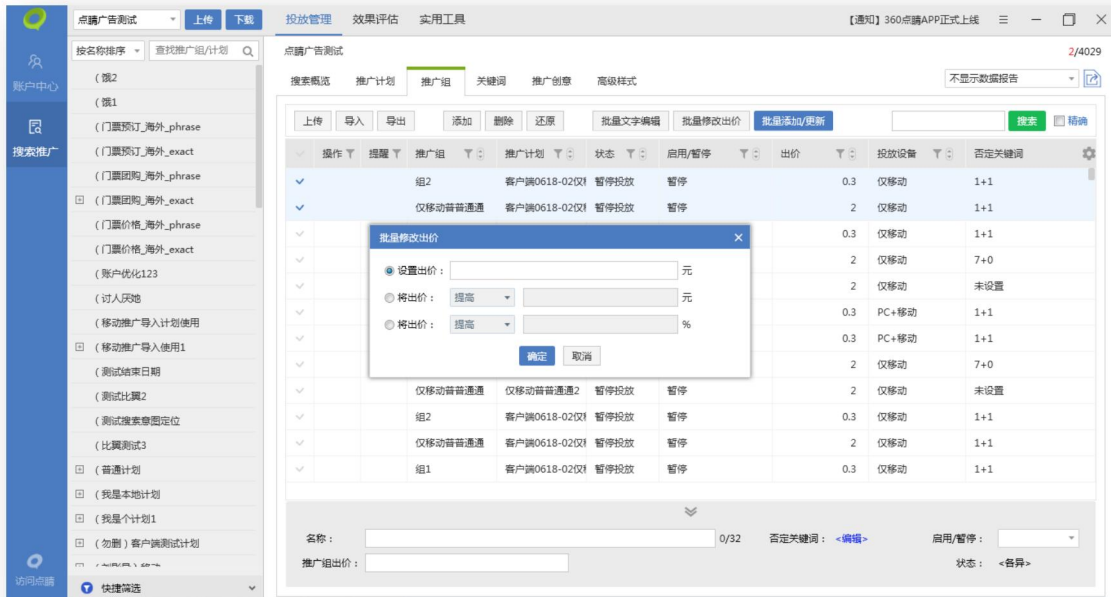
账户中心
搜索推广
访问点睛

点睛广告测试 上传 下载
按名称排序 查找推广组/计划
(颈2
(颈1
(门票预订_海外_phrase
(门票预订_海外_exact
(门票团购_海外_phrase
(门票团购_海外_exact
(门票价格_海外_phrase
(门票价格_海外_exact
(账户优化123
(讨人厌她
(移动推广导入计划使用
(移动推广导入使用1
(测试结束日期
(测试比翼2
(测试搜索意图定位
(比翼测试3
(普通计划
(我是本地计划
(我是个计划1
(勿删)客户端测试计划
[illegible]
快捷筛选

投放管理 效果评估 实用工具
【通知】360点睛APP正式上线

点睛广告测试
2/4029
搜索概览 推广计划 推广组 关键词 推广创意 高级样式
不显示数据报告

上传 导入 导出 添加 删除 还原 批量文字编辑 批量修改出价 批量添加/更新 搜索 精确

| 操作 | 提醒 | 推广组 | 推广计划 | 状态 | 启用/暂停 | 出价 | 投放设备 | 否定关键词 |
|---|---|---|---|---|---|---|---|---|
| | | 组2 | 客户端0618-02仅 | 暂停投放 | 暂停 | 0.3 | 仅移动 | 1+1 |
| | | 仅移动普普通通 | 客户端0618-02仅 | 暂停投放 | 暂停 | 2 | 仅移动 | 1+1 |
| | | | | | | 0.3 | 仅移动 | 1+1 |
| | | | | | | 2 | 仅移动 | 7+0 |
| | | | | | | 2 | 仅移动 | 未设置 |
| | | | | | | 0.3 | PC+移动 | 1+1 |
| | | | | | | 0.3 | PC+移动 | 1+1 |
| | | | | | | 2 | 仅移动 | 7+0 |
| | | 仅移动普普通通 | 仅移动普普通通2 | 暂停投放 | 暂停 | 2 | 仅移动 | 未设置 |
| | | 组2 | 客户端0618-02仅 | 暂停投放 | 暂停 | 0.3 | 仅移动 | 1+1 |
| | | 仅移动普普通通 | 客户端0618-02仅 | 暂停投放 | 暂停 | 2 | 仅移动 | 1+1 |
| | | 组1 | 客户端0618-02仅 | 暂停投放 | 暂停 | 0.3 | 仅移动 | 1+1 |

批量修改出价
设置出价： 元
将出价： 提高 元
将出价： 提高 %
确定 取消

名称： 0/32 否定关键词： <编辑> 启用/暂停：
推广组出价： 状态： <各异>